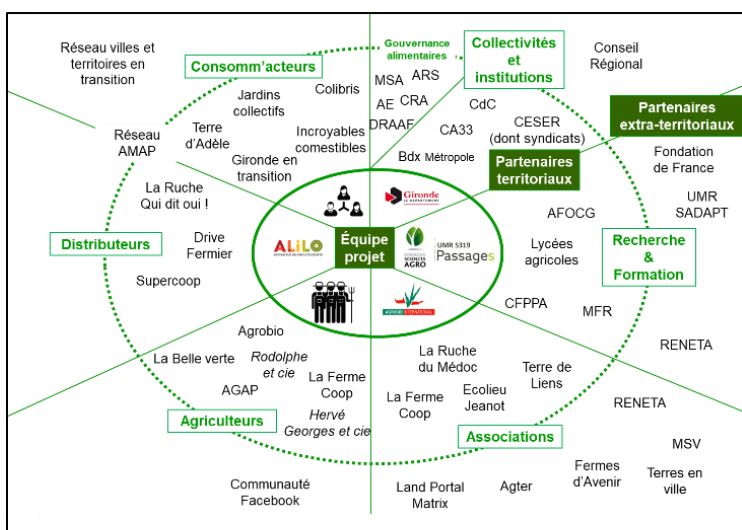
Réseau villes et territoires en transition

Consomm'acteurs

Gouvernance alimentaire

Collectivités et institutions

Conseil Régional

Jardins collectifs

Colibris

MSA

ARS

AE

CRA

CdC

DRAAF

CA33

CESER (dont syndicats)

Partenaires extra-territoriaux

Réseau AMAP

Terre d'Adèle

Incroyables comestibles

Gironde en transition

Bdx Métropole

Partenaires territoriaux

Fondation de France

UMR SADAPT

La Ruche Qui dit oui !

Gironde LE DÉPARTEMENT

AFOCG

Distributeurs

Drive Fermier

ALiLO

Équipe projet

UMR 5319 Passages

BORDEAUX SCIENCES AGRO

Lycées agricoles

Recherche & Formation

Supercoop

AGRONOMES INTERNATIONAL

CFPPA

MFR

Agrobio

RENETA

La Belle verte

Rodolphe et cie

La Ruche du Médoc

Terre de Liens

AGAP

La Ferme Coop

La Ferme Coop

Ecolieu Jeanot

RENETA

Agriculteurs

Hervé Georges et cie

Associations

MSV

Communauté Facebook

Land Portal Matrix

Agter

Fermes d'Avenir

Terres en ville